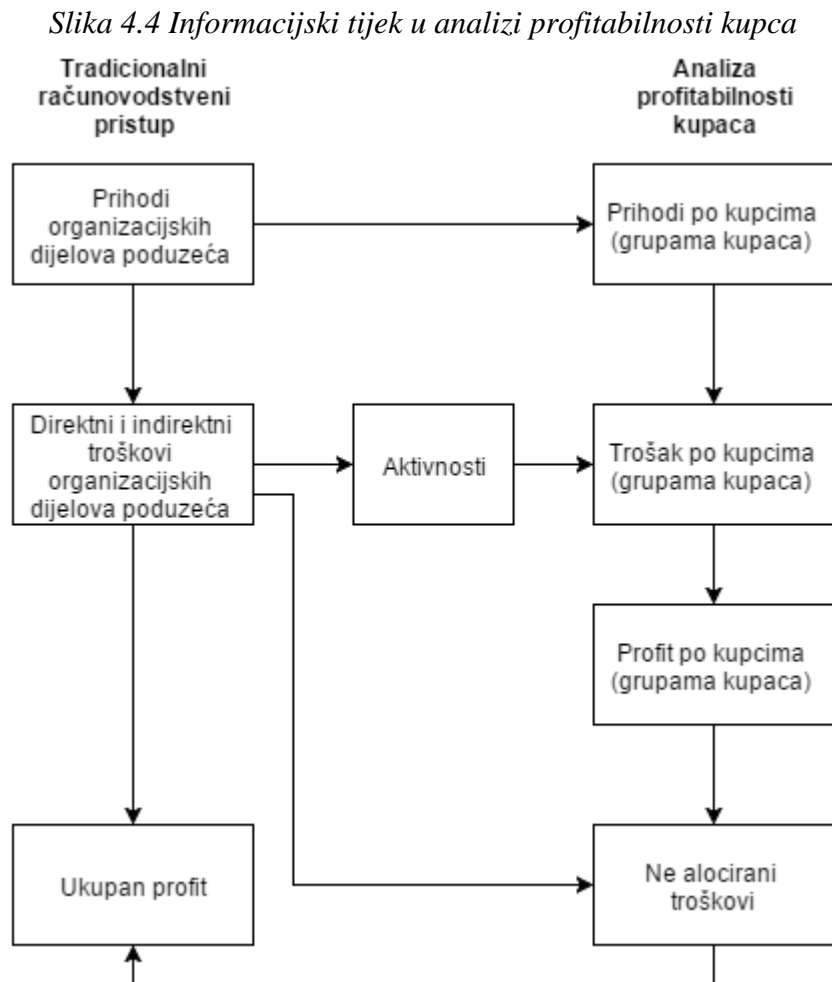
*Slika 4.4 Informacijski tijek u analizi profitabilnosti kupca*

Tradicionalni računovodstveni pristup

Analiza profitabilnosti kupaca

Prihodi organizacijskih dijelova poduzeća

Prihodi po kupcima (grupama kupaca)

Direktni i indirektni troškovi organizacijskih dijelova poduzeća

Aktivnosti

Trošak po kupcima (grupama kupaca)

Profit po kupcima (grupama kupaca)

Ukupan profit

Ne alocirani troškovi